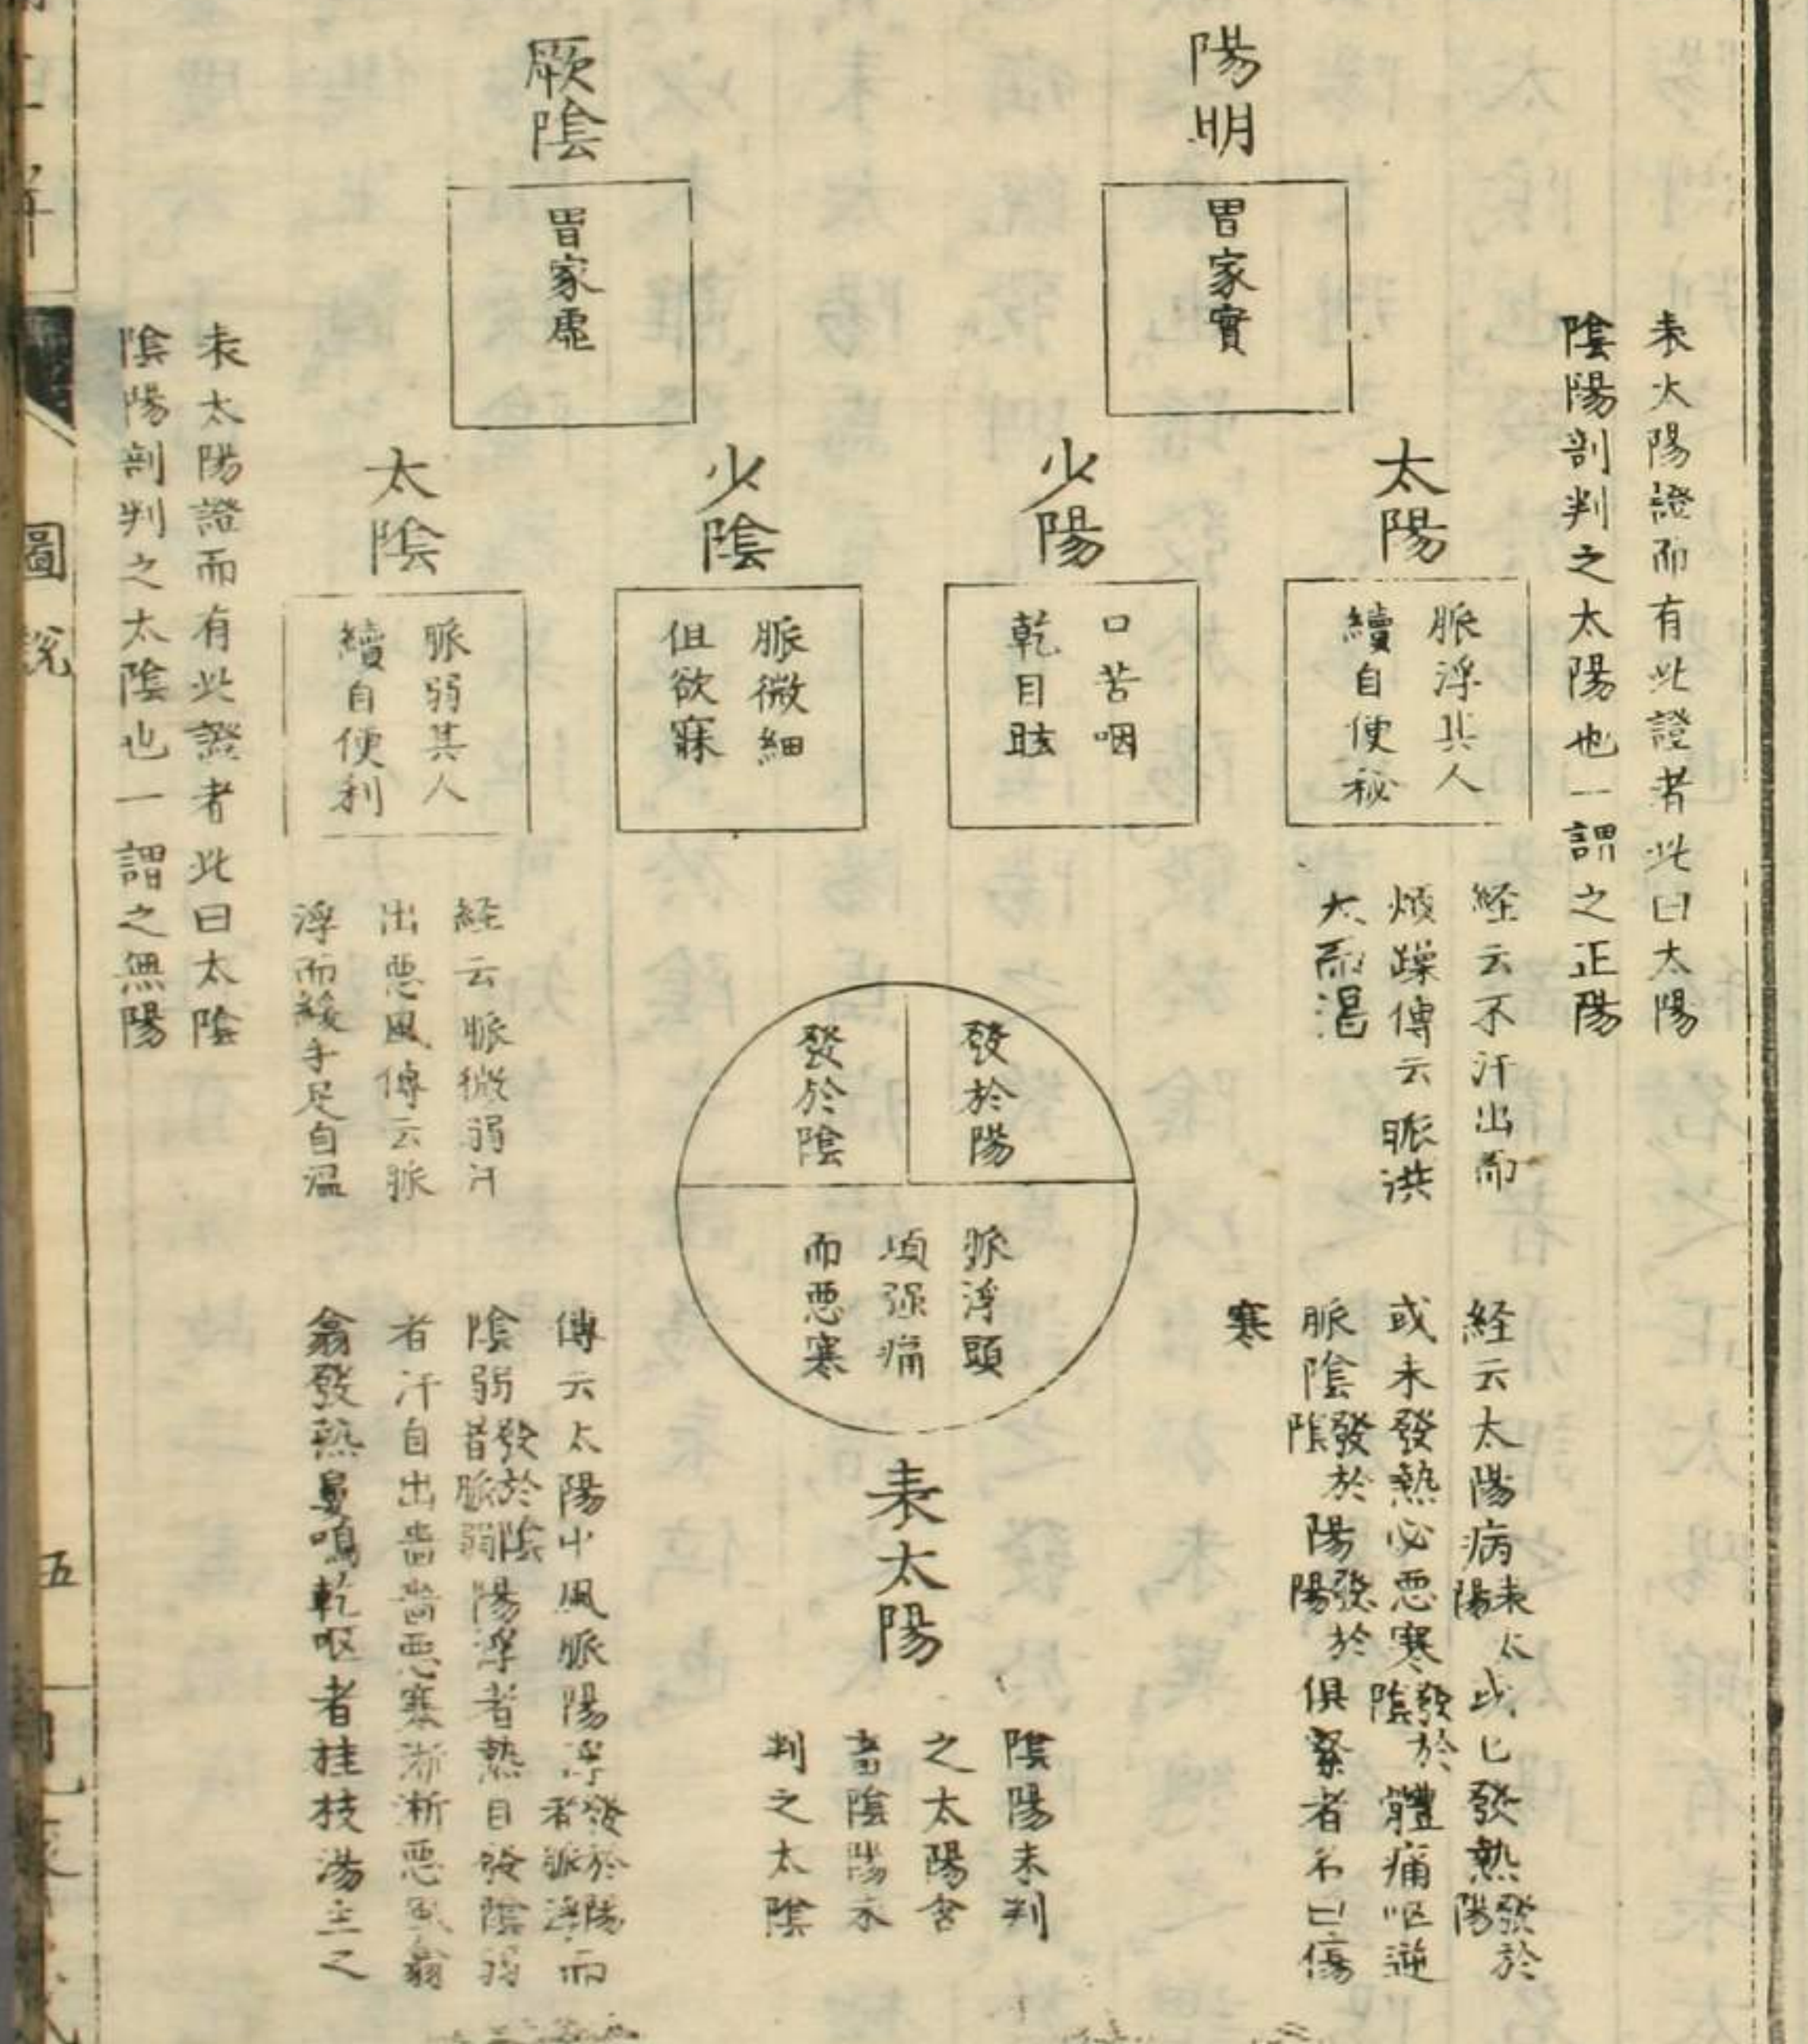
表太陽證而有此證者此曰太陽陰陽剖判之太陽也一謂之正陽

陽明

胃家實

太陽

脉浮其人續自便秘

經云不汗出而煩躁傳云脉洪大而渴

少陽

口苦咽乾目眩

厥陰

胃家虛

少陰

脉微細但欲寐

太陰

脉弱其人續自便利

經云脉微弱汗出悪風傳云脉浮而緩手足自温

表太陽證而有此證者此曰太陰陰陽剖判之太陰也一謂之無陽

發於陽

發於陰

脉浮頭項强痛而悪寒

經云太陽病或已發熱或未發熱必悪寒體痛嘔逆脉陰陽俱緊者名曰傷寒

表太陽

陰陽未判之太陽含畜陰陽未判之太陰

傳云太陽中風脉陽浮而陰弱陽浮者熱自發陰弱者汗自出嗇嗇悪寒淅淅悪風翕翕發熱鼻鳴乾嘔者桂枝湯主之

圖說

五